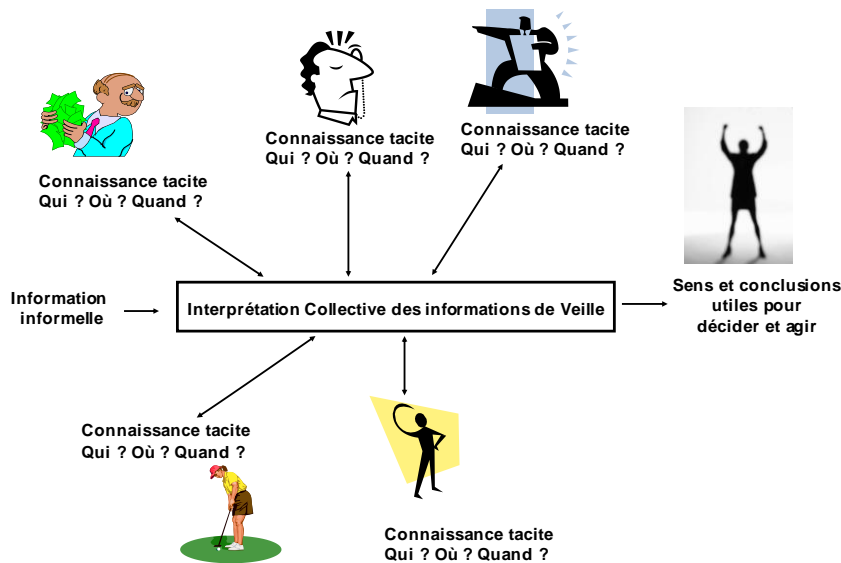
Connaissance tacite
Qui ? Où ? Quand ?

Connaissance tacite
Qui ? Où ? Quand ?

Connaissance tacite
Qui ? Où ? Quand ?

Information informelle

Interprétation Collective des informations de Veille

Sens et conclusions utiles pour décider et agir

Connaissance tacite
Qui ? Où ? Quand ?

Connaissance tacite
Qui ? Où ? Quand ?